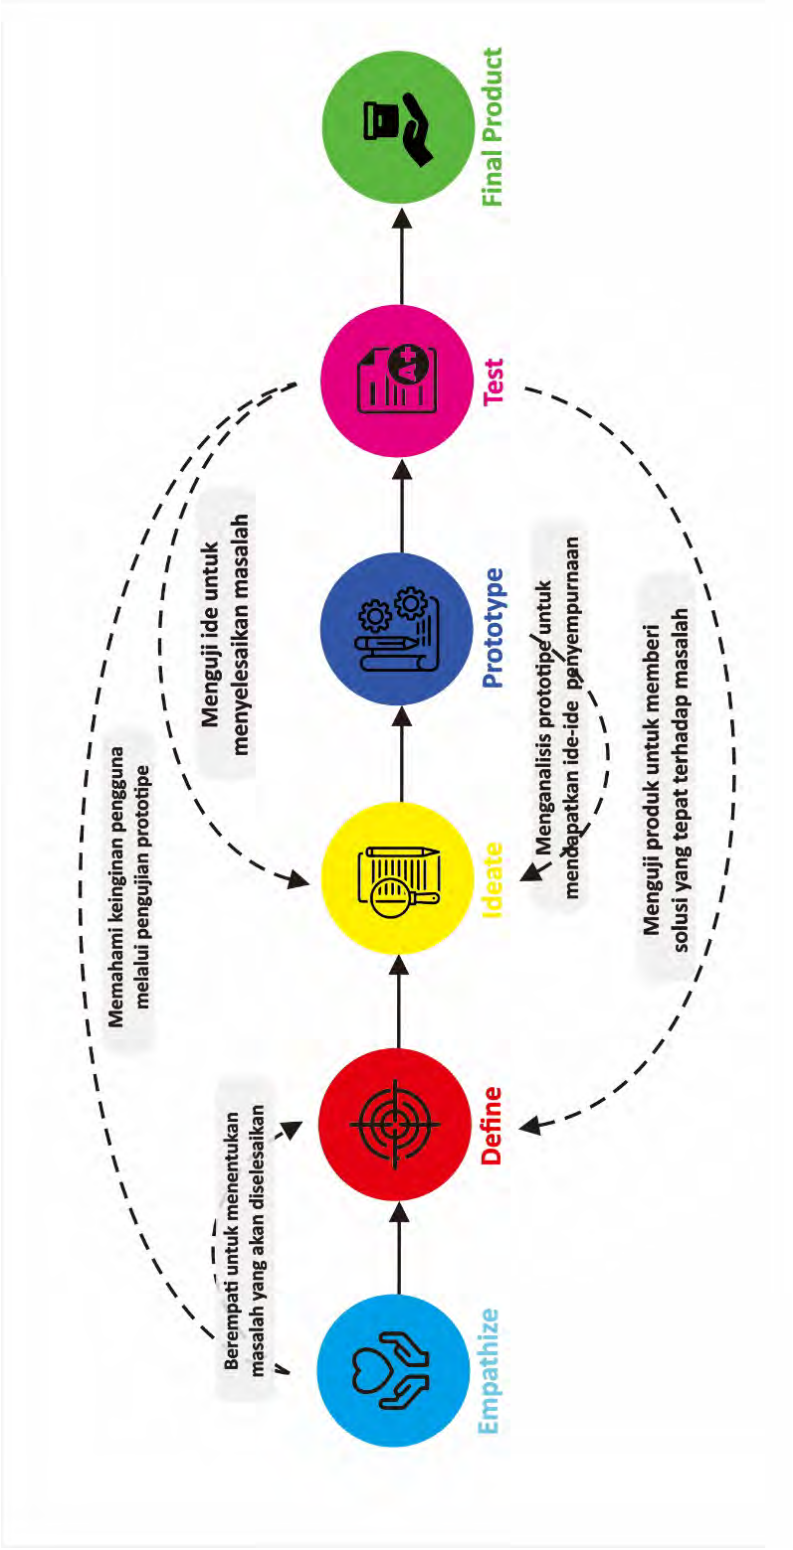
Empathize

Define

Ideate

Prototype

Test

A+

Final Product

Berempati untuk menentukan masalah yang akan diselesaikan

Memahami keinginan pengguna melalui pengujian prototipe

Menguji ide untuk menyelesaikan masalah

Menganalisis prototipe untuk mendapatkan ide-ide penyempurnaan

Menguji produk untuk memberi solusi yang tepat terhadap masalah